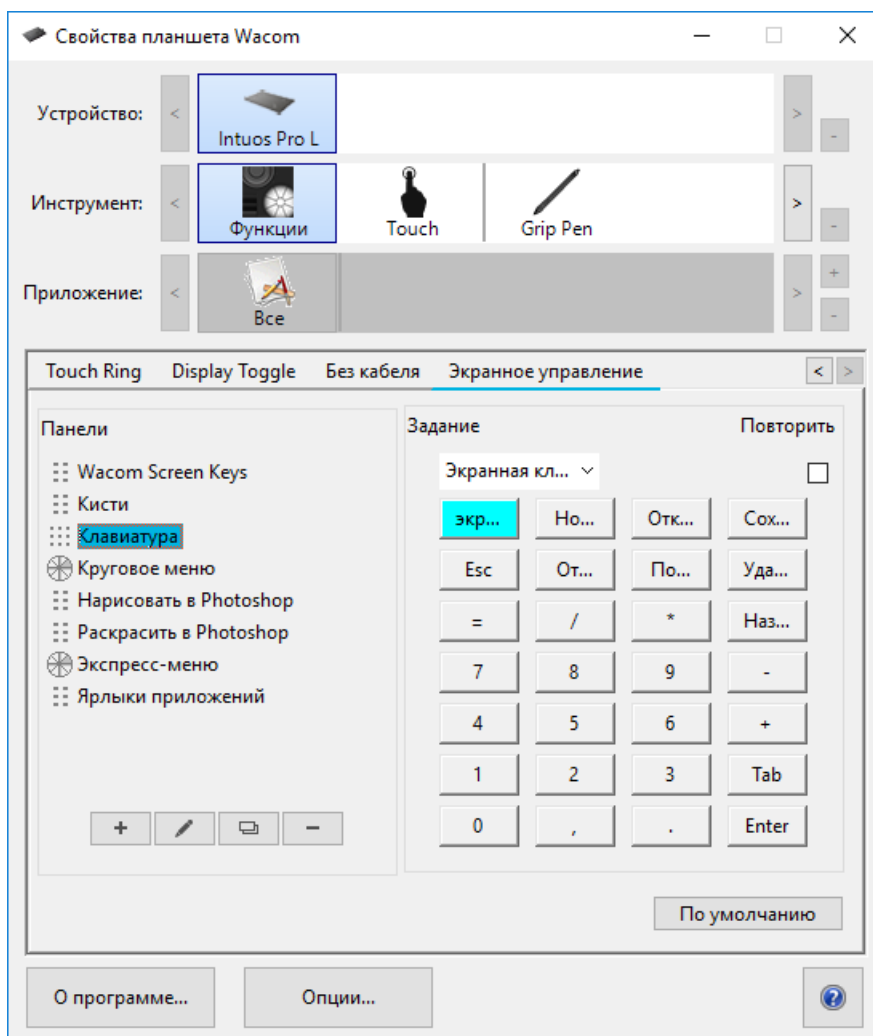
Свойства планшета Wacom

Устройство: < Intuos Pro L > -

Инструмент: < Функции Touch Grip Pen > -

Приложение: < Все > + -

Touch Ring Display Toggle Без кабеля Экранное управление < >

Панели

Wacom Screen Keys
Кисти
Клавиатура
Круговое меню
Нарисовать в Photoshop
Раскрасить в Photoshop
Экспресс-меню
Ярлыки приложений

+ −

Задание Повторить

Экранная кл...

| экр... | Но... | Отк... | Сох... |
|---|---|---|---|
| Esc | От... | По... | Уда... |
| = | / | * | Наз... |
| 7 | 8 | 9 | - |
| 4 | 5 | 6 | + |
| 1 | 2 | 3 | Tab |
| 0 | , | . | Enter |

По умолчанию

О программе... Опции...